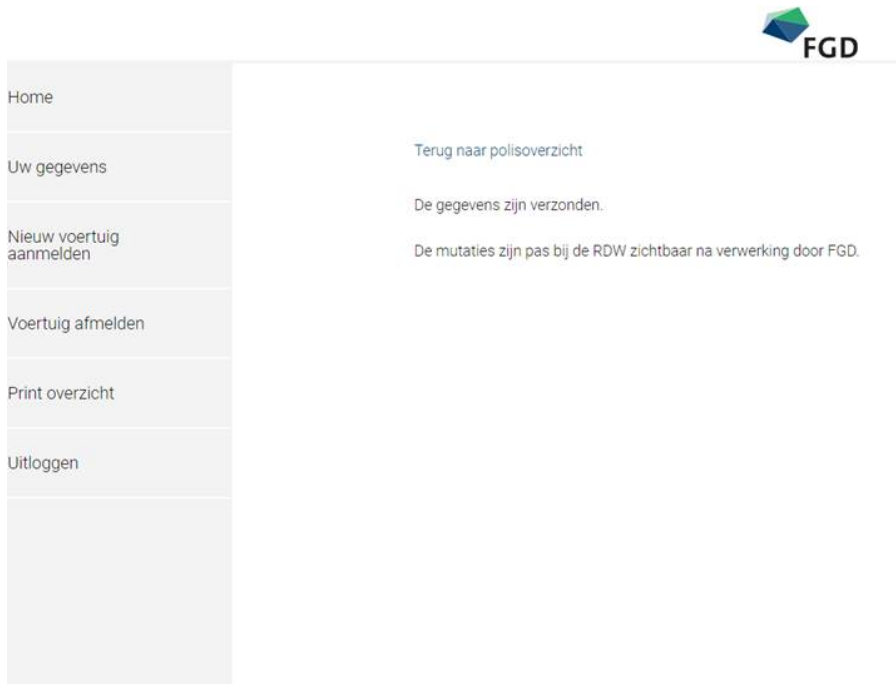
FGD

Home

Uw gegevens

Nieuw voertuig aanmelden

Voertuig afmelden

Print overzicht

Uitloggen

Terug naar polisoverzicht

De gegevens zijn verzonden.

De mutaties zijn pas bij de RDW zichtbaar na verwerking door FGD.